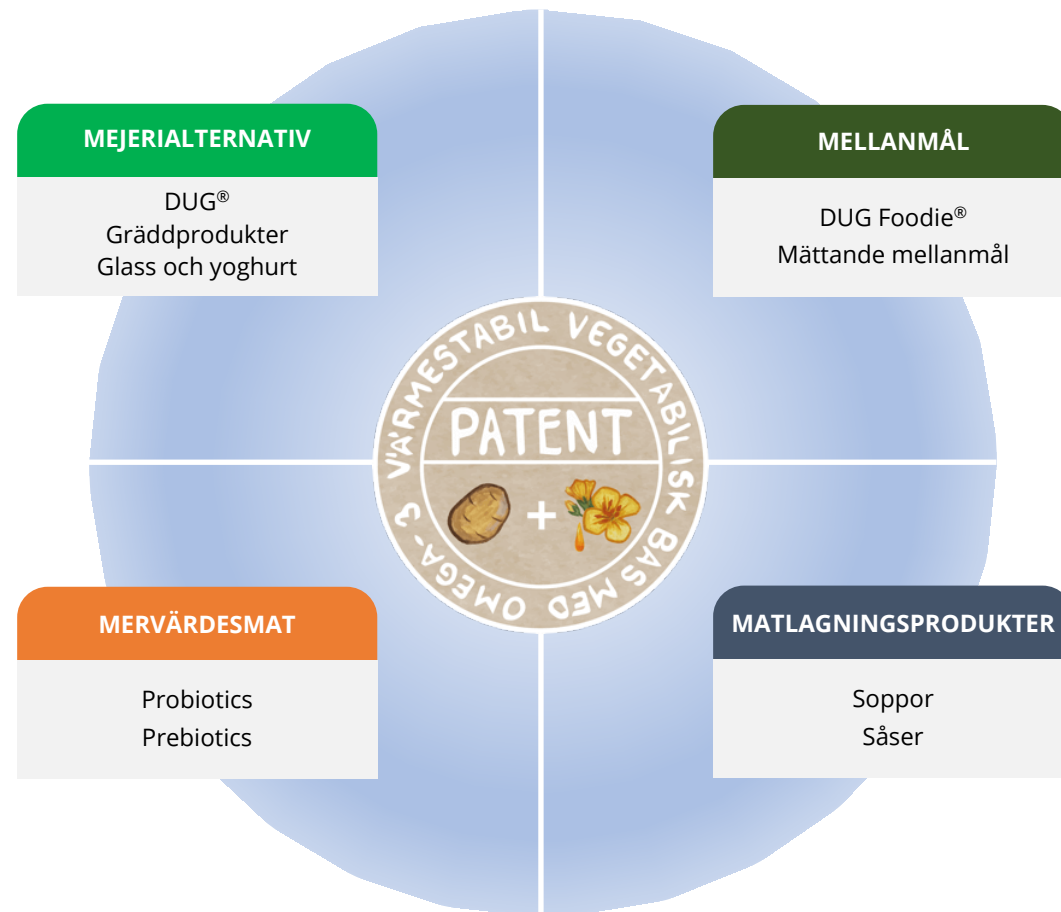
MEJERIALTERNATIV

DUG®
Gräddprodukter
Glass och yoghurt

MELLANMÅL

DUG Foodie®
Mättande mellanmål

VÄRMESTABIL VEGETABILISK BAS MED OMEGA-3

PATENT

+

MERVÄRDESMAT

Probiotics
Prebiotics

MATLAGNINGSPRODUKTER

Soppor
Såser